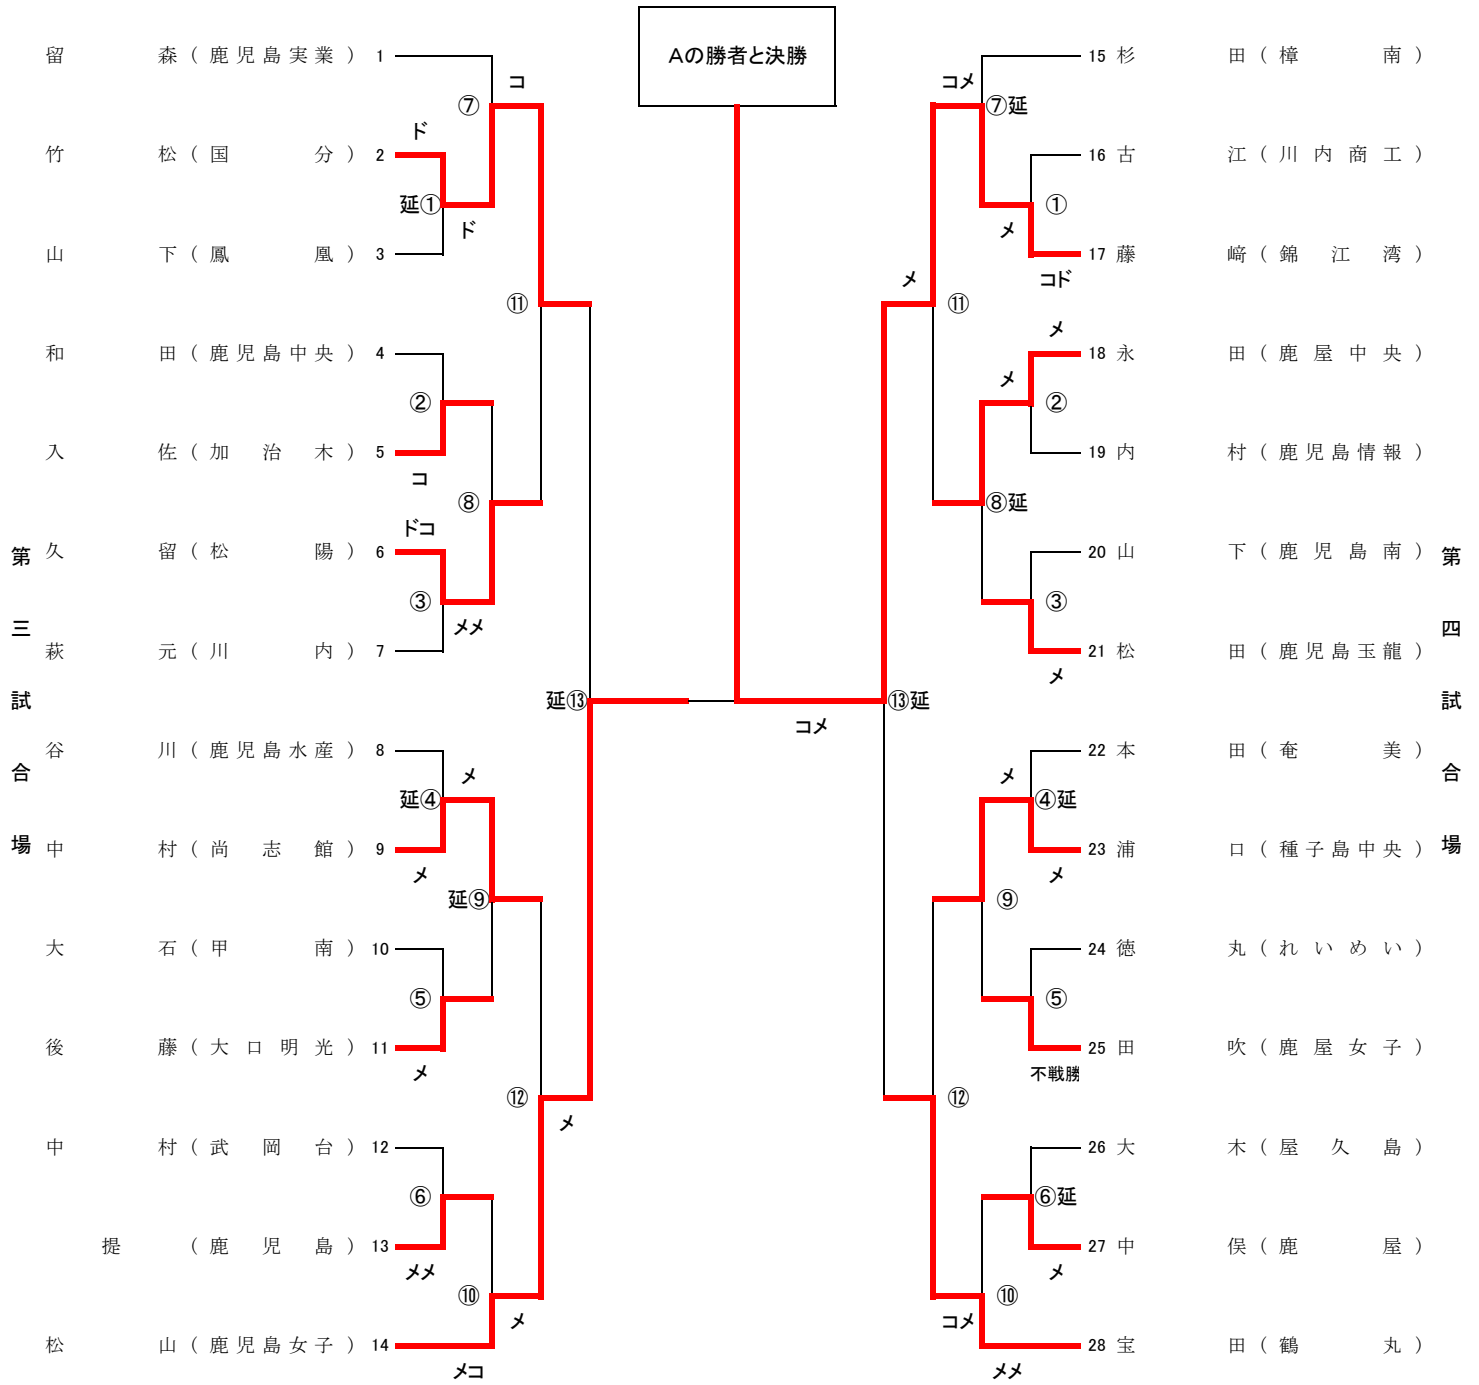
Aの勝者と決勝

第三試合場

留森（鹿児島実業）1
竹松（国分）2
山下（鳳凰）3
和田（鹿児島中央）4
入佐（加治木）5
久留（松陽）6
萩元（川内）7
谷川（鹿児島水産）8
中村（尚志館）9
大石（甲南）10
後藤（大口明光）11
中村（武岡台）12
提（鹿児島）13
松山（鹿児島女子）14

コ
⑦
ド
延①
ド
⑪
②
コ
⑧
ドコ
③
メメ
延⑬
メ
延④
メ
延⑨
⑤
メ
⑫
メ
⑥
メメ
⑩
メ
メコ

コメ

第四試合場

15 杉田（樟南）
16 古江（川内商工）
17 藤嵜（錦江湾）
18 永田（鹿屋中央）
19 内村（鹿児島情報）
20 山下（鹿児島南）
21 松田（鹿児島玉龍）
22 本田（奄美）
23 浦口（種子島中央）
24 徳丸（れいめい）
25 田吹（鹿屋女子）
26 大木（屋久島）
27 中俣（鹿屋）
28 宝田（鶴丸）

コメ
⑦延
①
メ
コド
メ
⑪
メ
メ
②
⑧延
③
メ
⑬延
メ
④延
メ
⑨
⑤
不戦勝
⑫
⑥延
メ
コメ
⑩
メメ